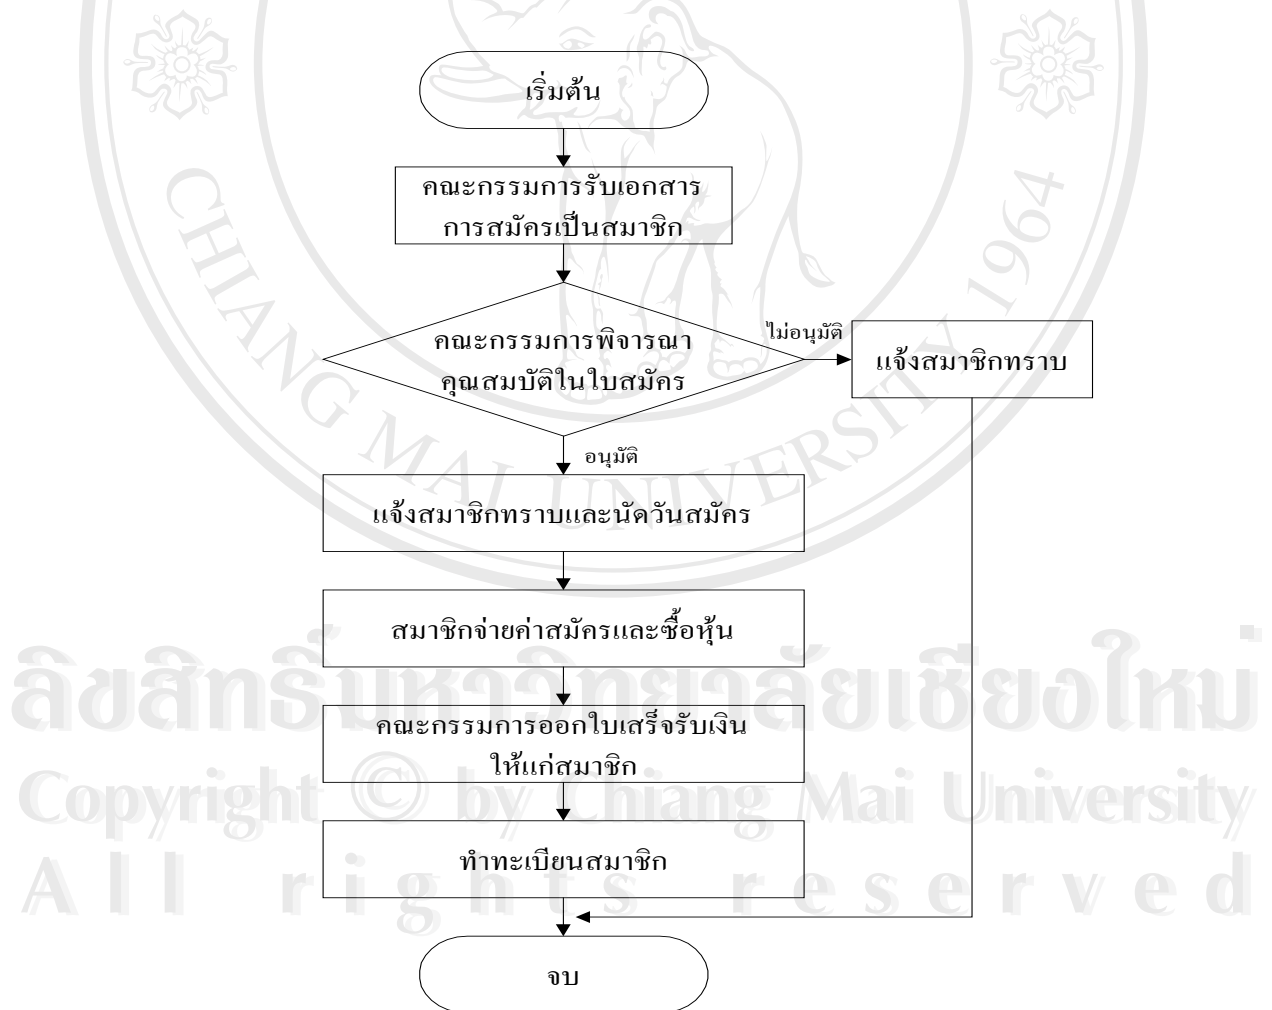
เริ่มต้น

คณะกรรมการรับเอกสาร การสมัครเป็นสมาชิก

คณะกรรมการพิจารณา คุณสมบัติในใบสมัคร

ไม่อนุมัติ

แจ้งสมาชิกทราบ

อนุมัติ

แจ้งสมาชิกทราบและนัดวันสมัคร

สมาชิกจ่ายค่าสมัครและซื้อหุ้น

คณะกรรมการออกใบเสร็จรับเงิน ให้แก่สมาชิก

ทำทะเบียนสมาชิก

จบ

CHIANG MAI UNIVERSITY 1964

ลิขสิทธิ์มหาวิทยาลัยเชียงใหม่
Copyright © by Chiang Mai University
All rights reserved